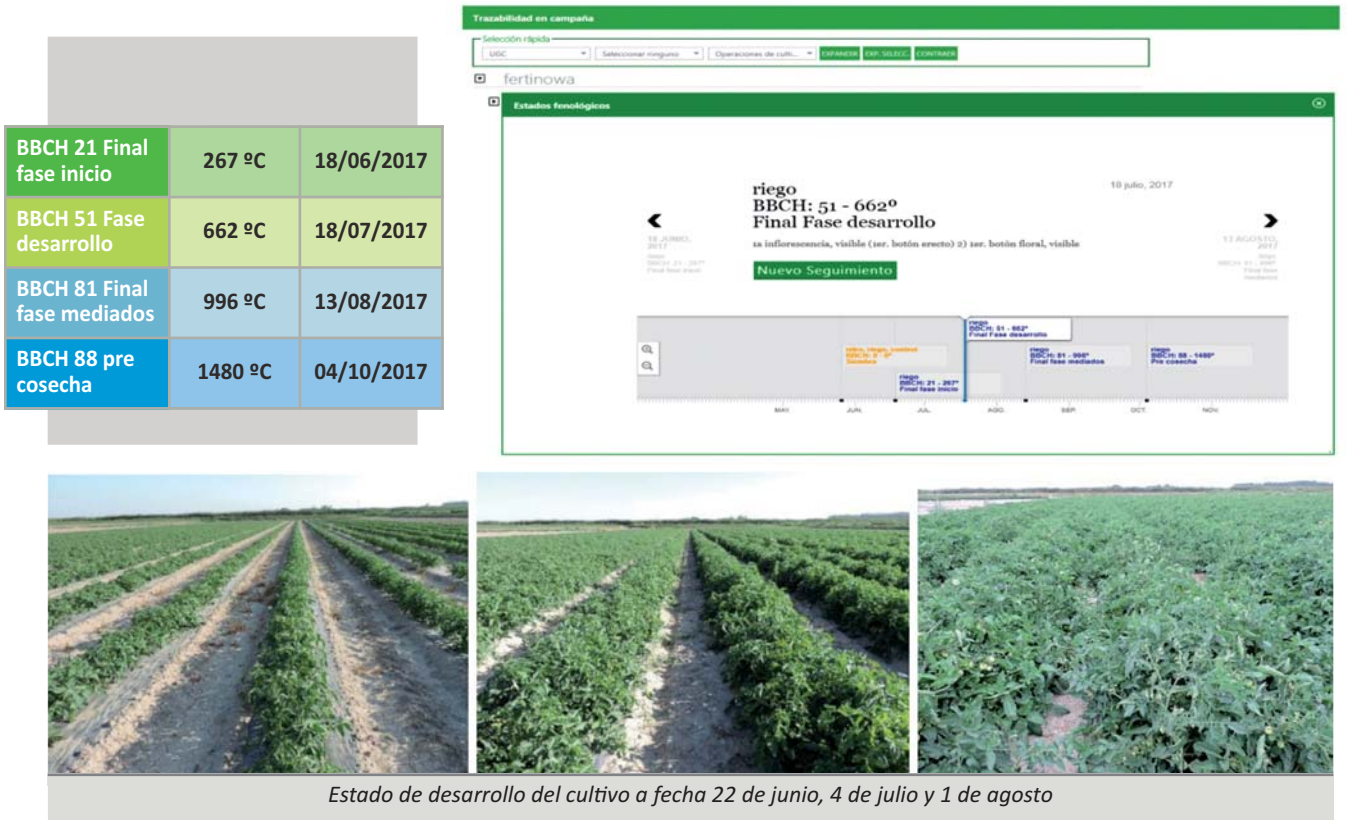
| BBCH 21 Final fase inicio | 267 ºC | 18/06/2017 |
|---|---|---|
| BBCH 51 Fase desarrollo | 662 ºC | 18/07/2017 |
| BBCH 81 Final fase mediados | 996 ºC | 13/08/2017 |
| BBCH 88 pre cosecha | 1480 ºC | 04/10/2017 |

Trazabilidad en campaña

Selección rápida

UGC

Seleccionar ninguno

Operaciones de culti...

EXPANDIR

EXP. SELECC.

CONTRAER

fertinowa

Estados fenológicos

riego
BBCH: 51 - 662º
Final Fase desarrollo

18 julio, 2017

1a inflorescencia, visible (1er. botón erecto) 2) 1er. botón floral, visible

18 JUNIO, 2017
riego
BBCH: 21 - 267º
Final fase inicio

17 AGOSTO, 2017
riego
BBCH: 81 - 996º
Final fase mediados

Nuevo Seguimiento

riego
BBCH: 51 - 662º
Final fase desarrollo

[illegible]

riego
BBCH: 81 - 996º
Final fase mediados

riego
BBCH: 88 - 1480º
Pre cosecha

riego
BBCH: 21 - 267º
Final fase inicio

MAY. JUN. JUL. AGO. SEP. OCT. NOV.

Estado de desarrollo del cultivo a fecha 22 de junio, 4 de julio y 1 de agosto